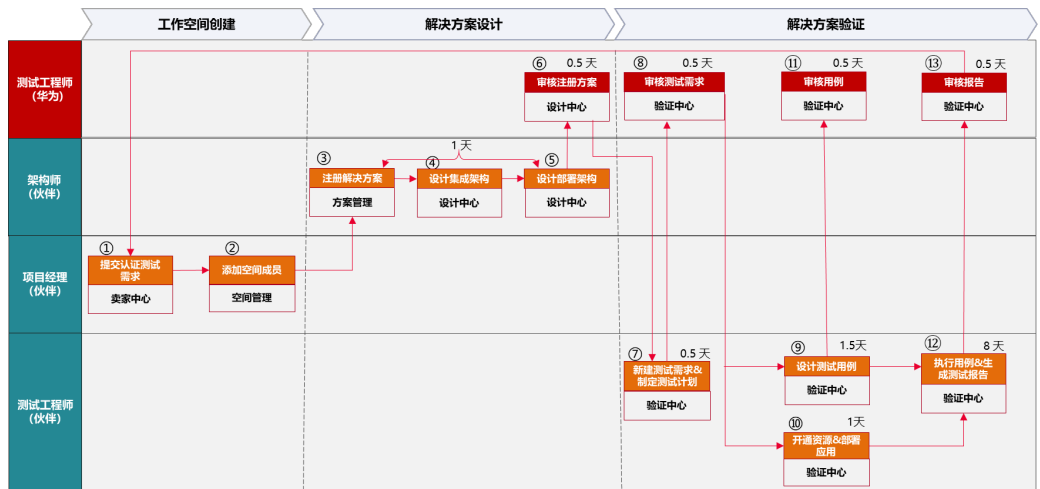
工作空间创建

解决方案设计

解决方案验证

测试工程师（华为）

架构师（伙伴）

项目经理（伙伴）

测试工程师（伙伴）

① 提交认证测试需求
卖家中心

② 添加空间成员
空间管理

③ 注册解决方案
方案管理

1 天

④ 设计集成架构
设计中心

⑤ 设计部署架构
设计中心

⑥ 0.5 天
审核注册方案
设计中心

⑦ 0.5 天
新建测试需求&制定测试计划
验证中心

⑧ 0.5 天
审核测试需求
验证中心

⑨ 1.5天
设计测试用例
验证中心

⑩ 1天
开通资源&部署应用
验证中心

⑪ 0.5 天
审核用例
验证中心

⑫ 8 天
执行用例&生成测试报告
验证中心

⑬ 0.5 天
审核报告
验证中心